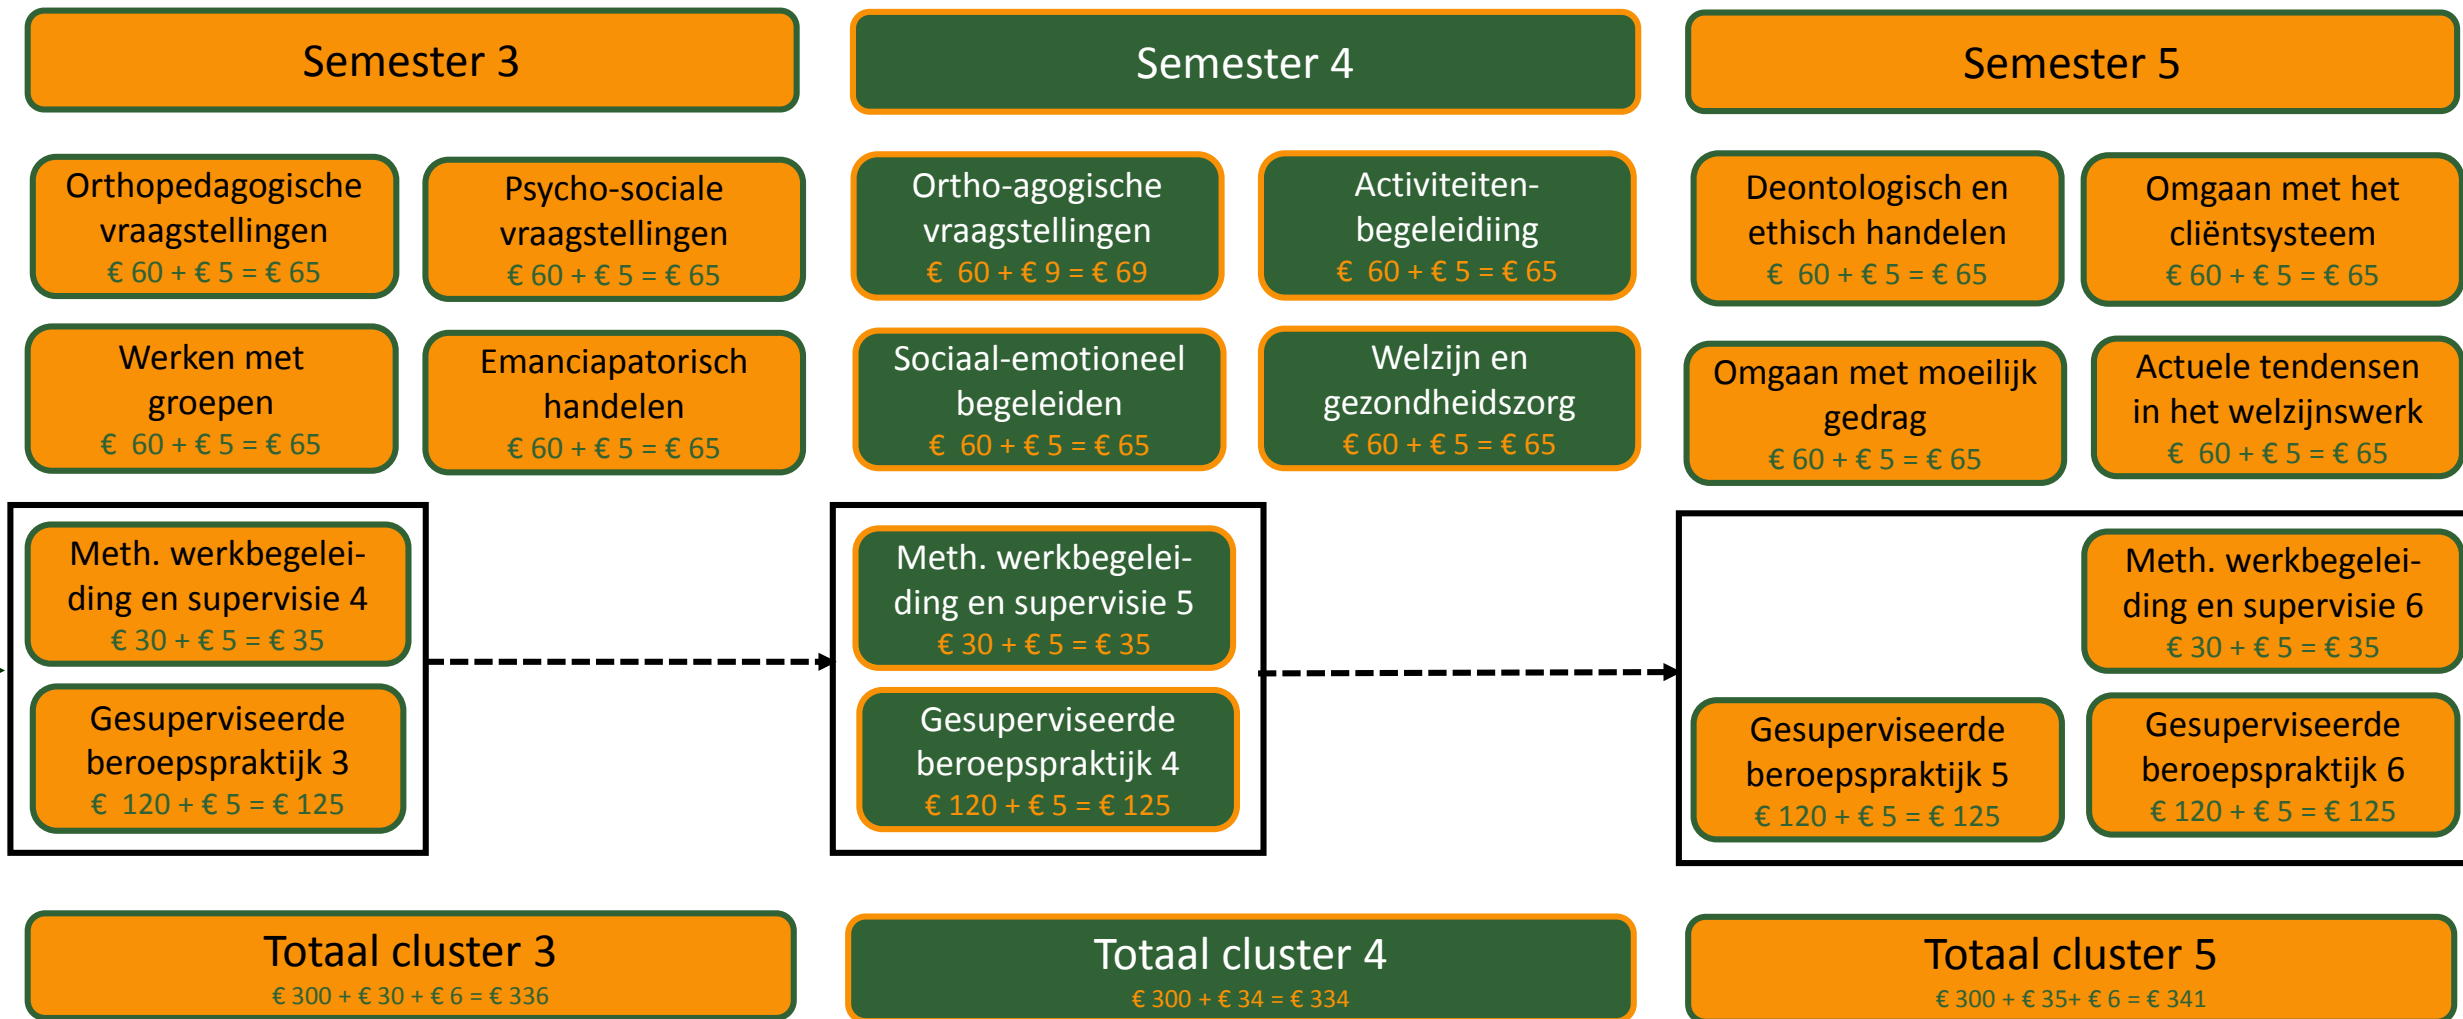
Semester 3

Semester 4

Semester 5

Orthopedagogische vraagstellingen
€ 60 + € 5 = € 65

Psycho-sociale vraagstellingen
€ 60 + € 5 = € 65

Ortho-agogische vraagstellingen
€ 60 + € 9 = € 69

Activiteiten-begeleidiing
€ 60 + € 5 = € 65

Deontologisch en ethisch handelen
€ 60 + € 5 = € 65

Omgaan met het cliëntsysteem
€ 60 + € 5 = € 65

Werken met groepen
€ 60 + € 5 = € 65

Emanciapatorisch handelen
€ 60 + € 5 = € 65

Sociaal-emotioneel begeleiden
€ 60 + € 5 = € 65

Welzijn en gezondheidszorg
€ 60 + € 5 = € 65

Omgaan met moeilijk gedrag
€ 60 + € 5 = € 65

Actuele tendensen in het welzijnswerk
€ 60 + € 5 = € 65

Meth. werkbegeleiding en supervisie 4
€ 30 + € 5 = € 35

Gesuperviseerde beroepspraktijk 3
€ 120 + € 5 = € 125

Meth. werkbegeleiding en supervisie 5
€ 30 + € 5 = € 35

Gesuperviseerde beroepspraktijk 4
€ 120 + € 5 = € 125

Meth. werkbegeleiding en supervisie 6
€ 30 + € 5 = € 35

Gesuperviseerde beroepspraktijk 5
€ 120 + € 5 = € 125

Gesuperviseerde beroepspraktijk 6
€ 120 + € 5 = € 125

Totaal cluster 3
€ 300 + € 30 + € 6 = € 336

Totaal cluster 4
€ 300 + € 34 = € 334

Totaal cluster 5
€ 300 + € 35+ € 6 = € 341